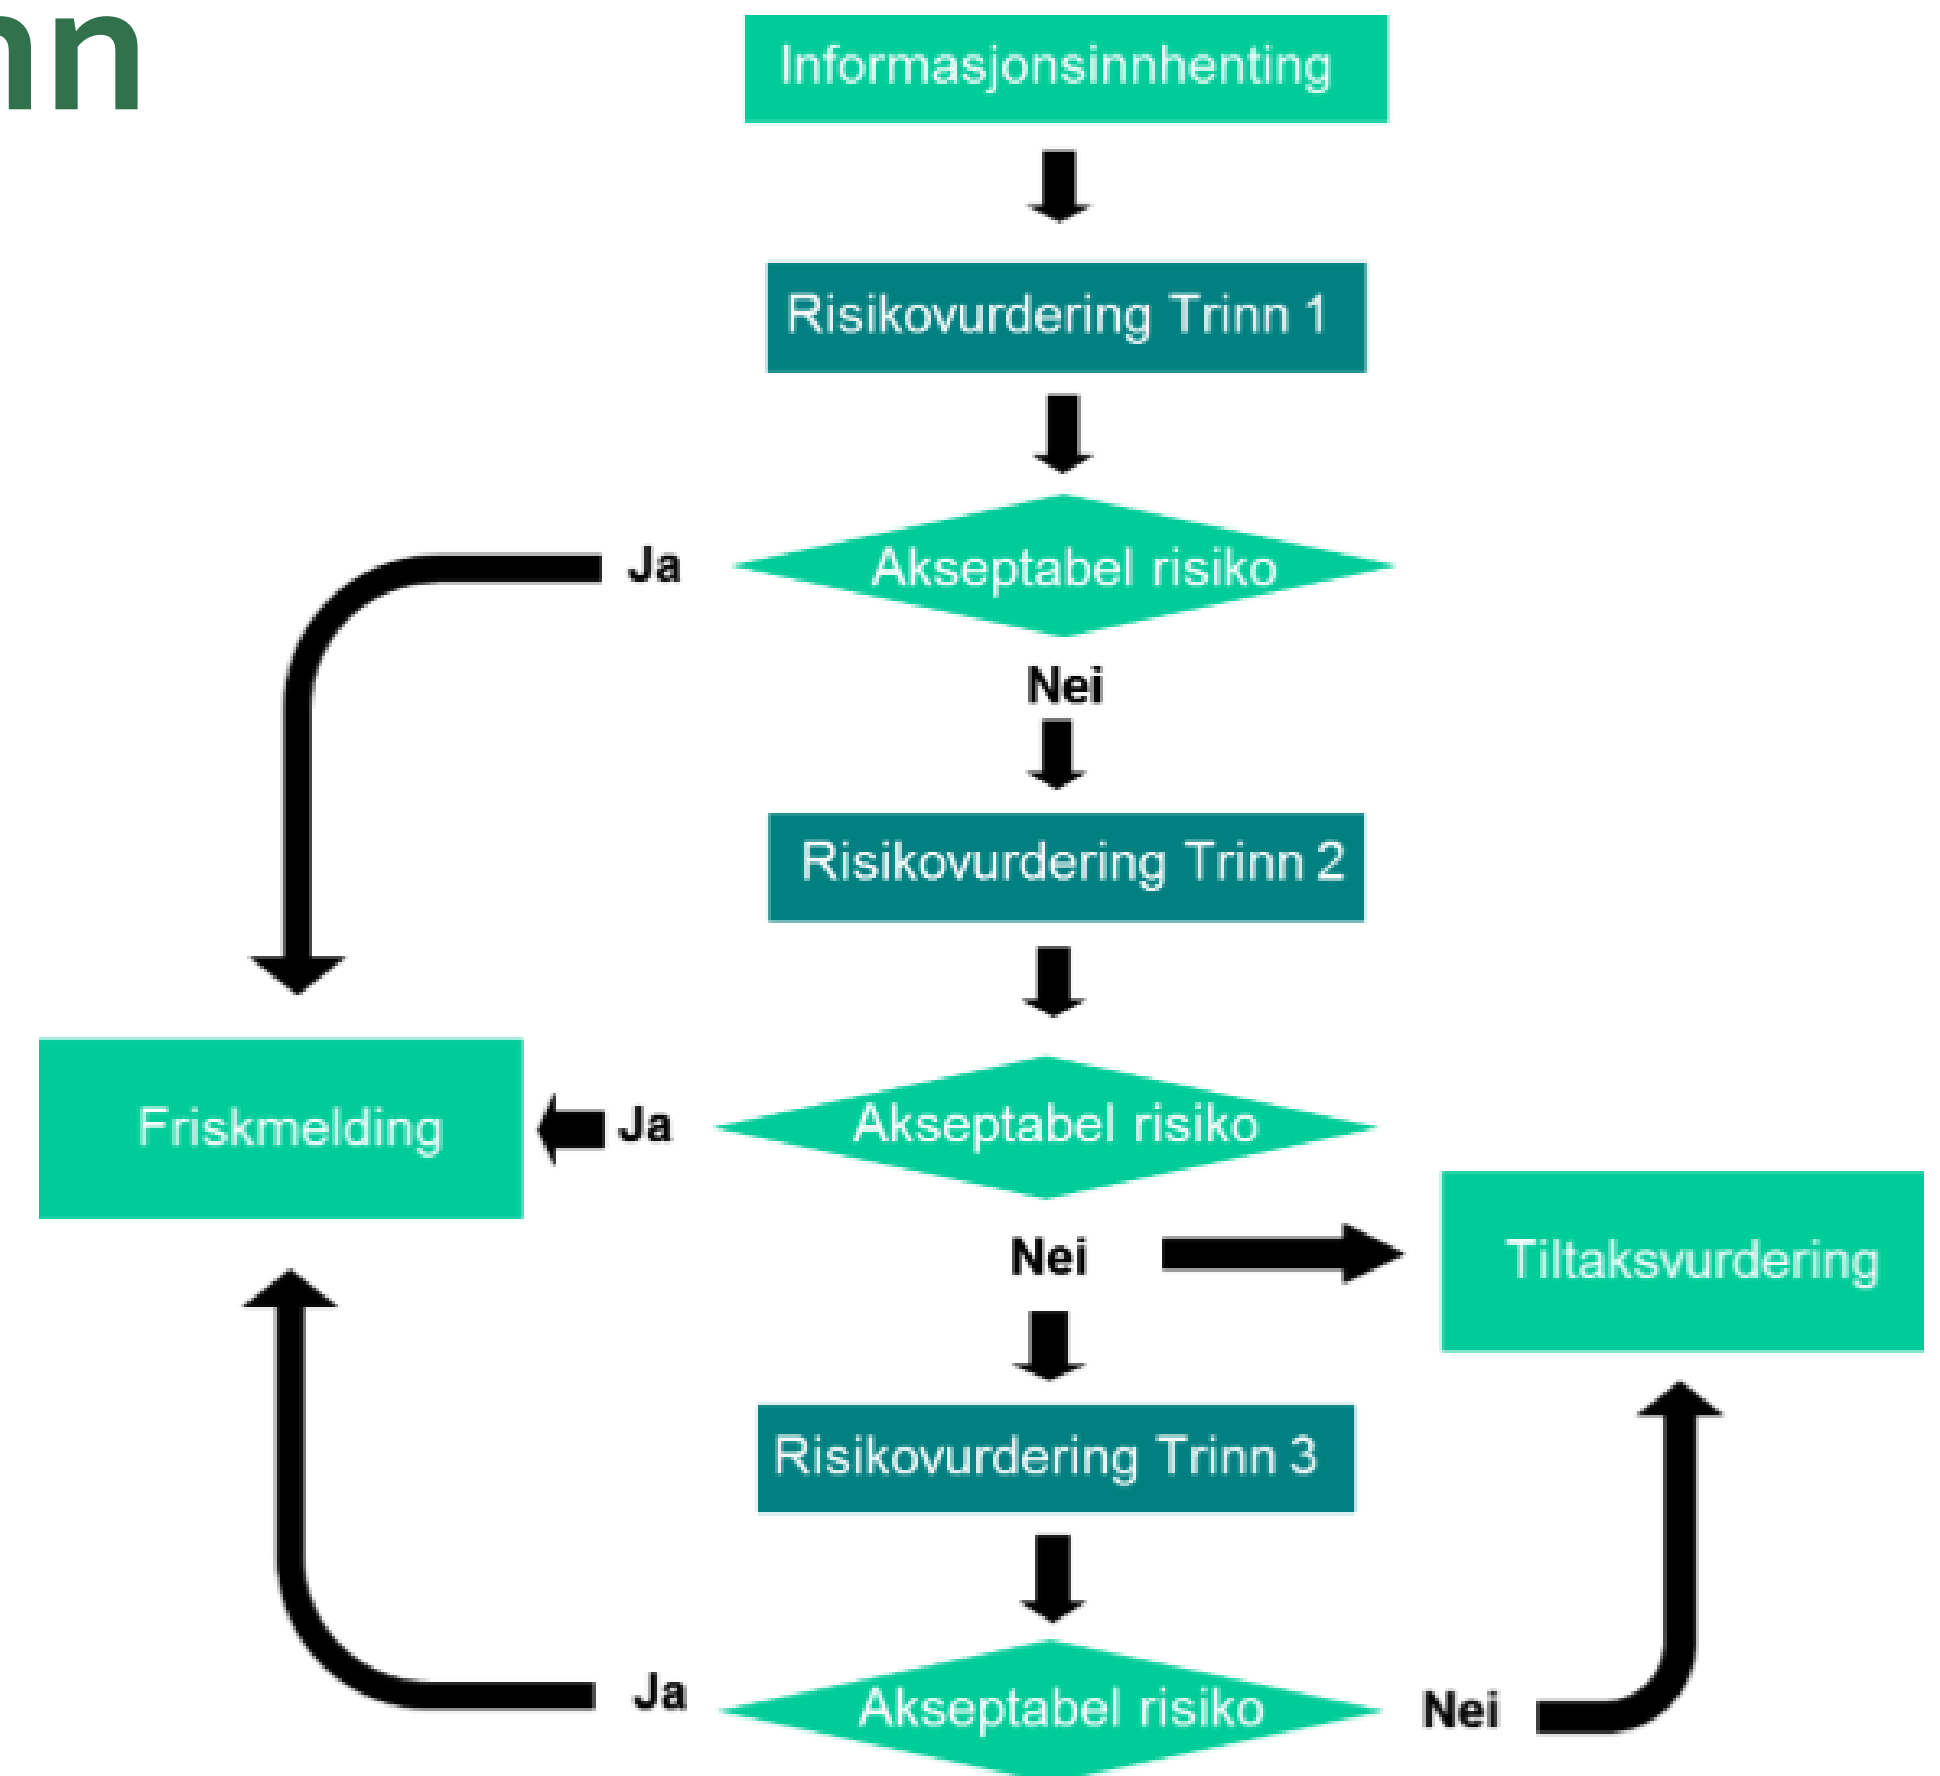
nn

Informasjonsinnhenting

Risikovurdering Trinn 1

Ja

Akseptabel risiko

Nei

Risikovurdering Trinn 2

Friskmelding

Ja

Akseptabel risiko

Nei

Tiltaksvurdering

Risikovurdering Trinn 3

Ja

Akseptabel risiko

Nei